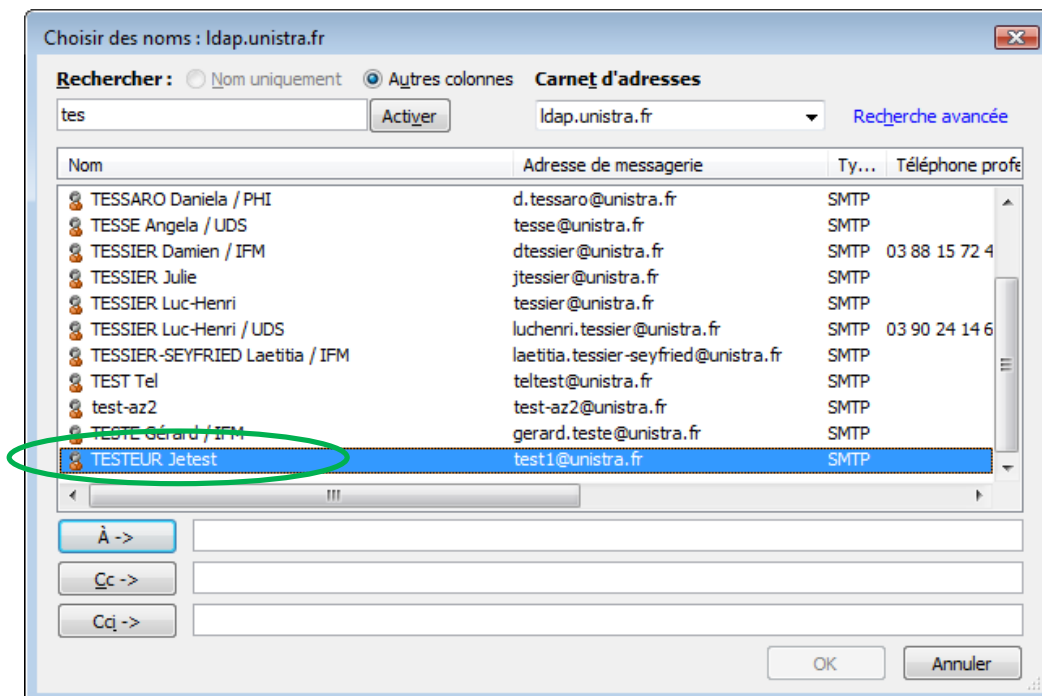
Choisir des noms : ldap.unistra.fr

Rechercher : Nom uniquement Autres colonnes

Carnet d'adresses

tes

Activer

ldap.unistra.fr

Recherche avancée

| Nom | Adresse de messagerie | Ty... | Téléphone profe |
|---|---|---|---|
| TESSARO Daniela / PHI | d.tessaro@unistra.fr | SMTP | |
| TESSE Angela / UDS | tesse@unistra.fr | SMTP | |
| TESSIER Damien / IFM | dtessier@unistra.fr | SMTP | 03 88 15 72 4 |
| TESSIER Julie | jtessier@unistra.fr | SMTP | |
| TESSIER Luc-Henri | tessier@unistra.fr | SMTP | |
| TESSIER Luc-Henri / UDS | luchenri.tessier@unistra.fr | SMTP | 03 90 24 14 6 |
| TESSIER-SEYFRIED Laetitia / IFM | laetitia.tessier-seyfried@unistra.fr | SMTP | |
| TEST Tel | teltest@unistra.fr | SMTP | |
| test-az2 | test-az2@unistra.fr | SMTP | |
| TESTE Gérard / IFM | gerard.teste@unistra.fr | SMTP | |
| TESTEUR Jetest | test1@unistra.fr | SMTP | |

À ->

Cc ->

Cci ->

OK

Annuler